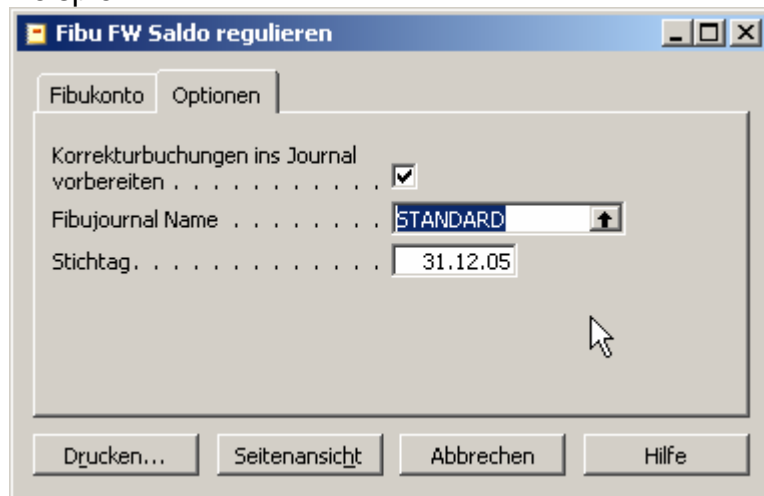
Fibu FW Saldo regulieren

Fibukonto | Optionen

Korrekturbuchungen ins Journal vorbereiten . . . . . . . . . .

Fibujournal Name . . . . . . . . STANDARD

Stichtag. . . . . . . . . . . . . 31.12.05

Drucken... | Seitenansicht | Abbrechen | Hilfe